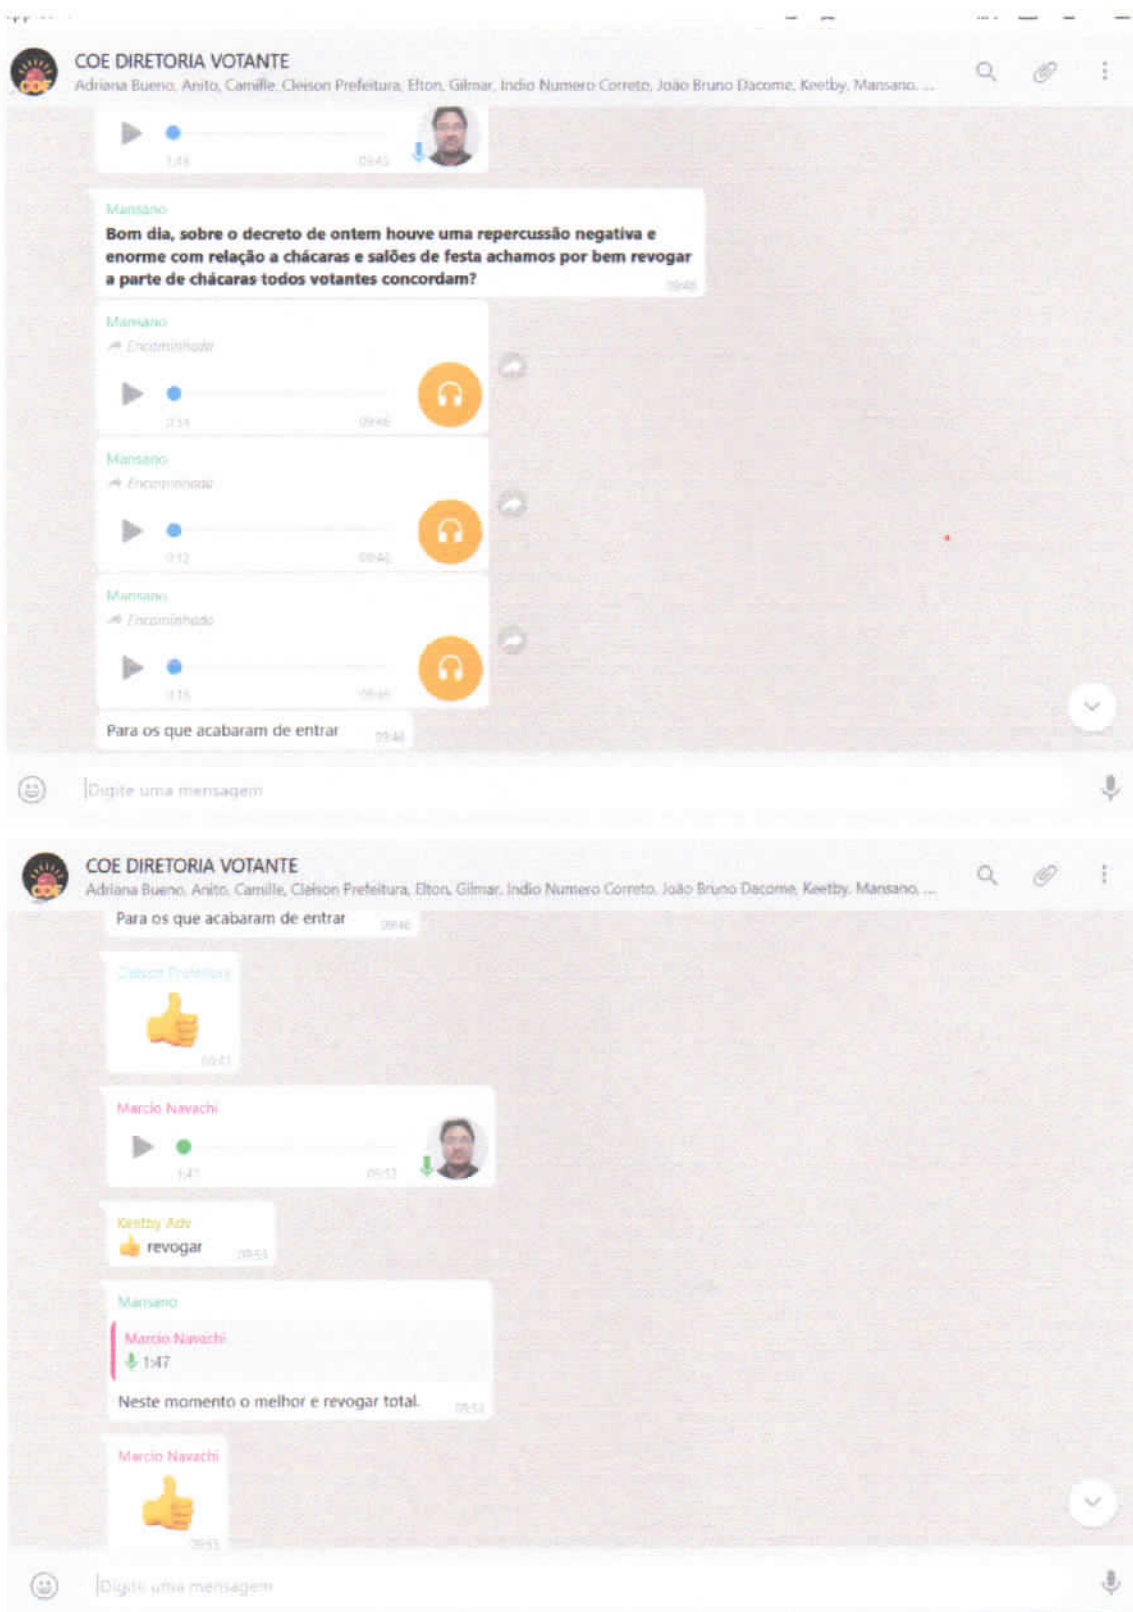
COE DIRETORIA VOTANTE
Adriana Bueno, Anito, Camille, Cleison Prefeitura, Elton, Gilmar, Indio Numero Correto, João Bruno Dacome, Keetby, Mansano, ...

1:48 09:45

Mansano
Bom dia, sobre o decreto de ontem houve uma repercussão negativa e enorme com relação a chácaras e salões de festa achamos por bem revogar a parte de chácaras todos votantes concordam?
09:46

Mansano
Encaminhado
2:11 09:46

Mansano
Encaminhado
0:12 09:46

Mansano
Encaminhado
1:15 09:46

Para os que acabaram de entrar 09:46

Digite uma mensagem

COE DIRETORIA VOTANTE
Adriana Bueno, Anito, Camille, Cleison Prefeitura, Elton, Gilmar, Indio Numero Correto, João Bruno Dacome, Keetby, Mansano, ...

Para os que acabaram de entrar 09:46

Cleison Prefeitura
09:47

Marcio Navachi
1:47 09:53

Keetby Adv
👍 revogar 09:53

Mansano
Marcio Navachi
1:47
Neste momento o melhor e revogar total. 09:53

Marcio Navachi
09:55

Digite uma mensagem